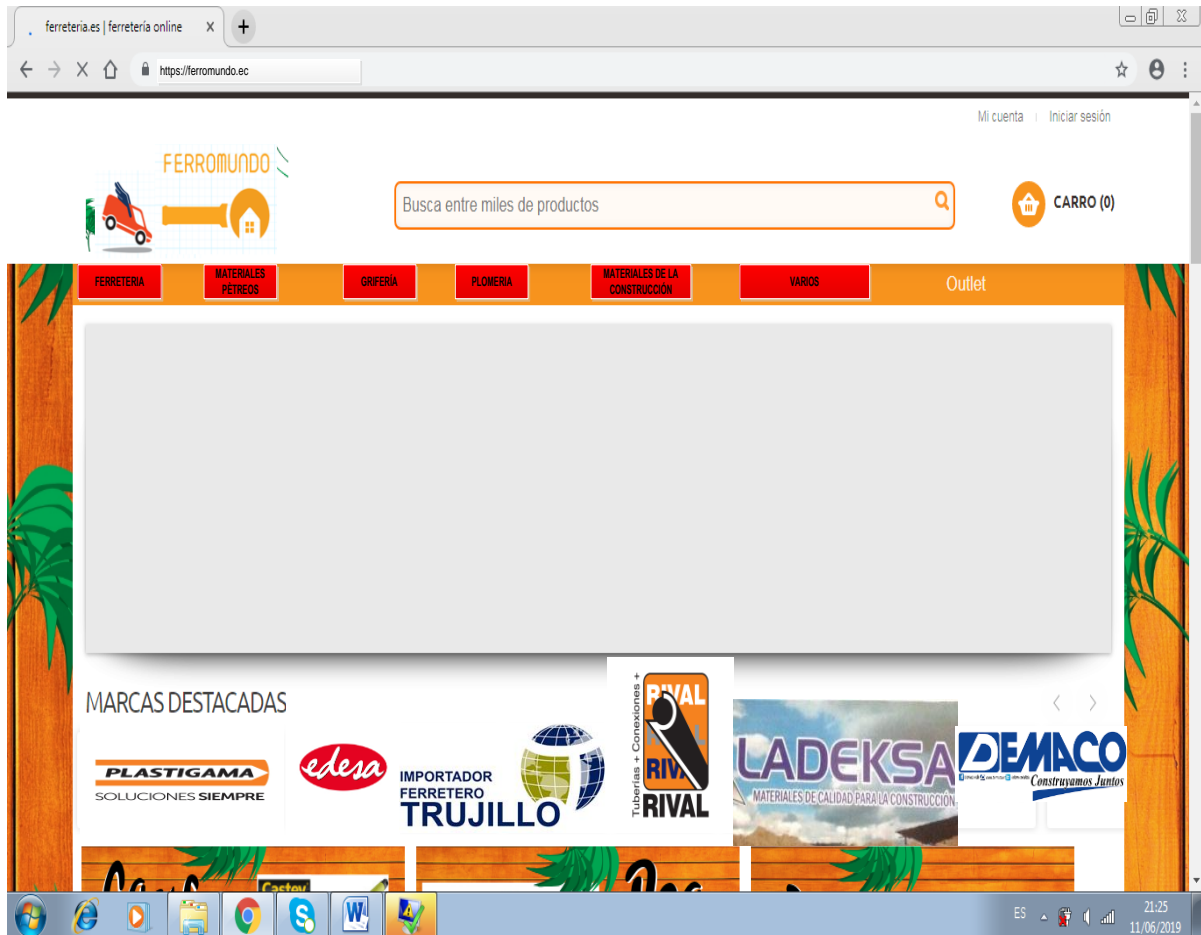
ferreteria.es | ferretería online ×

https://ferromundo.ec

Mi cuenta | Iniciar sesión

FERROMUNDO

Busca entre miles de productos

CARRO (0)

FERRETERIA
MATERIALES PÉTREOS
GRIFERÍA
PLOMERIA
MATERIALES DE LA CONSTRUCCIÓN
VARIOS
Outlet

MARCAS DESTACADAS

PLASTIGAMA
SOLUCIONES SIEMPRE

edesa

IMPORTADOR FERRETERO TRUJILLO

Tuberías + Conexiones +
RIVAL
RIVAL

LADEKSA
MATERIALES DE CALIDAD PARA LA CONSTRUCCIÓN

DEMACO
Construyamos Juntos

ES
21:25
11/06/2019